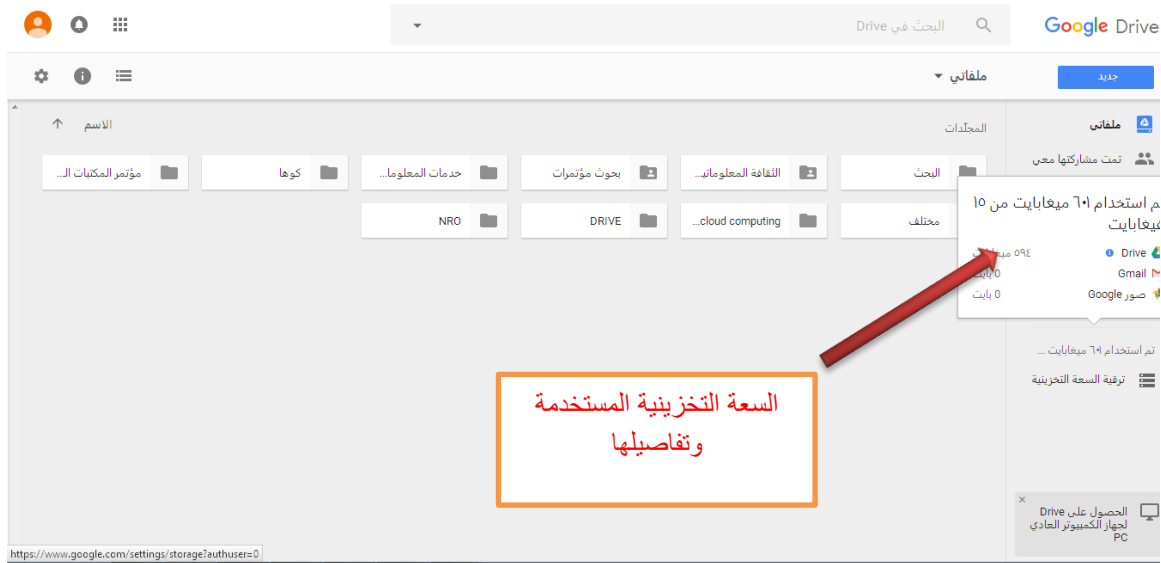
Google Drive

البحث في Drive

جديد

ملفاتي

ملفاتي

تمت مشاركتها معي

المجلدات

الاسم

البحث

الثقافة المعلوماتي...

بحوث مؤتمرات

خدمات المعلوما...

كوها

مؤتمر المكتبات ال...

مختلف

cloud computing...

DRIVE

NRO

تم استخدام ٦٠١ ميغابايت من ١٥ ميغابايت

Drive ٥٩٤ ميغابايت

Gmail 0 بايت

صور Google 0 بايت

تم استخدام ٦٠١ ميغابايت ...

ترقية السعة التخزينية

السعة التخزينية المستخدمة وتفاصيلها

الحصول على Drive لجهاز الكمبيوتر العادي PC

https://www.google.com/settings/storage?authuser=0